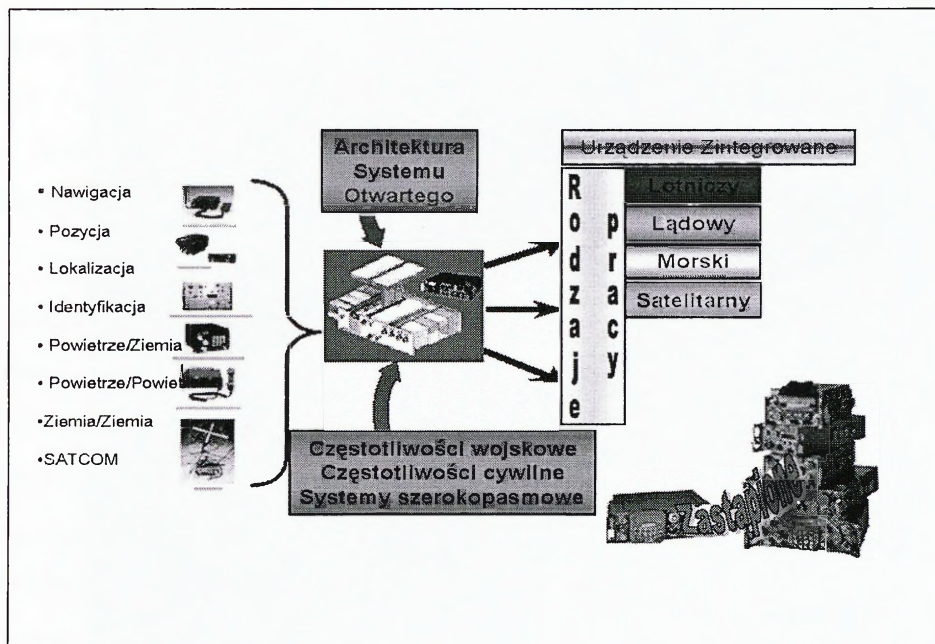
• Nawigacja
• Pozycja
• Lokalizacja
• Identyfikacja
• Powietrze/Ziemia
• Powietrze/Powiet
•Ziemia/Ziemia
•SATCOM

Architektura Systemu Otwartego

Urządzenie Zintegrowane

Rodzaje pracy

Lotniczy
Lądowy
Morski
Satelitarny

Częstotliwości wojskowe
Częstotliwości cywilne
Systemy szerokopasmowe

Zastąpione